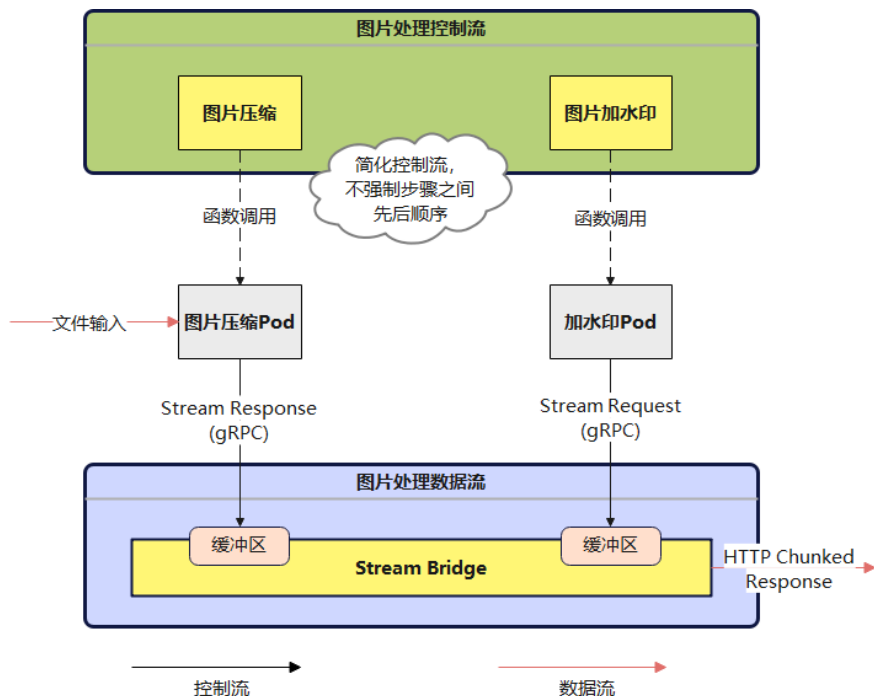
图片处理控制流

图片压缩

图片加水印

简化控制流,
不强制步骤之间
先后顺序

函数调用

函数调用

文件输入

图片压缩Pod

加水印Pod

Stream Response
(gRPC)

Stream Request
(gRPC)

图片处理数据流

缓冲区

缓冲区

Stream Bridge

HTTP Chunked
Response

控制流

数据流